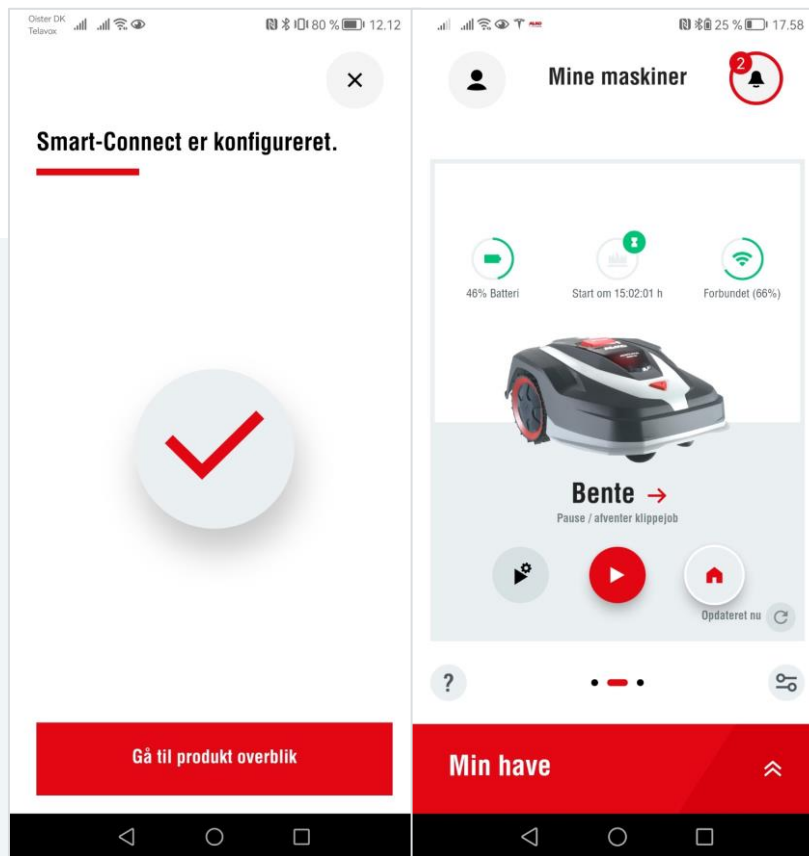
Oister DK Telavox 80 % 12.12

×

Smart-Connect er konfigureret.

Gå til produkt overblik

25 % 17.58

Mine maskiner

2

46% Batteri

Start om 15:02:01 h

Forbundet (66%)

Bente →

Pause / afventer klippejob

Opdateret nu

?

Min have